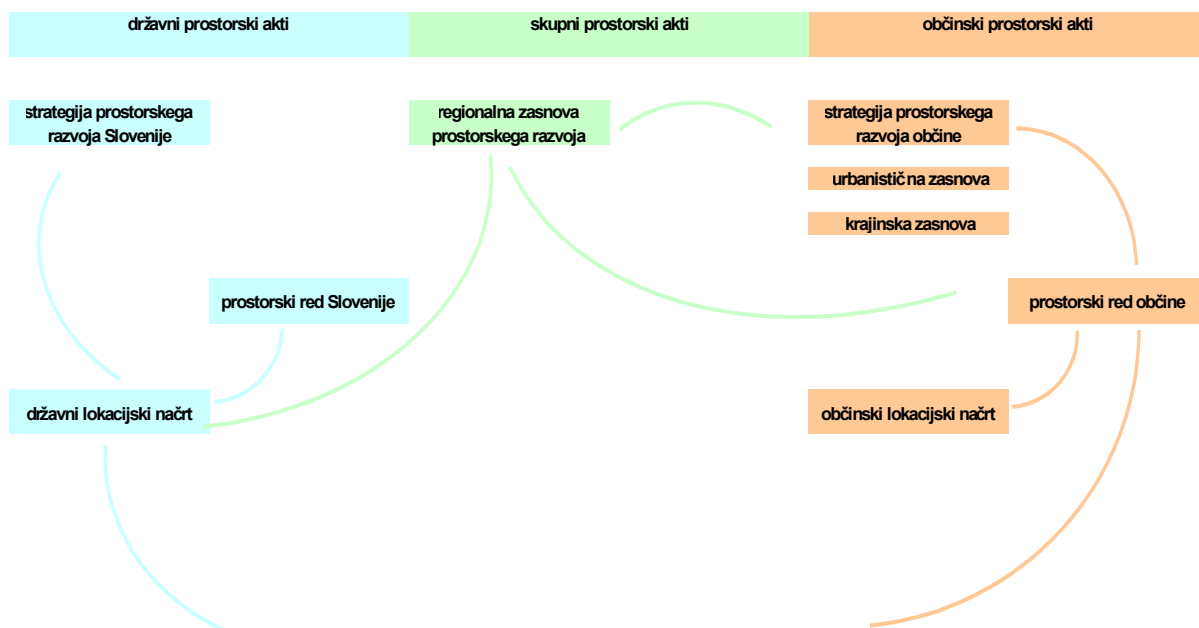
državni prostorski akti

skupni prostorski akti

občinski prostorski akti

strategija prostorskega razvoja Slovenije

regionalna zasnova prostorskega razvoja

strategija prostorskega razvoja občine

urbanistič na zasnova

krajinska zasnova

prostorski red Slovenije

prostorski red občine

državni lokacijski načrt

občinski lokacijski načrt